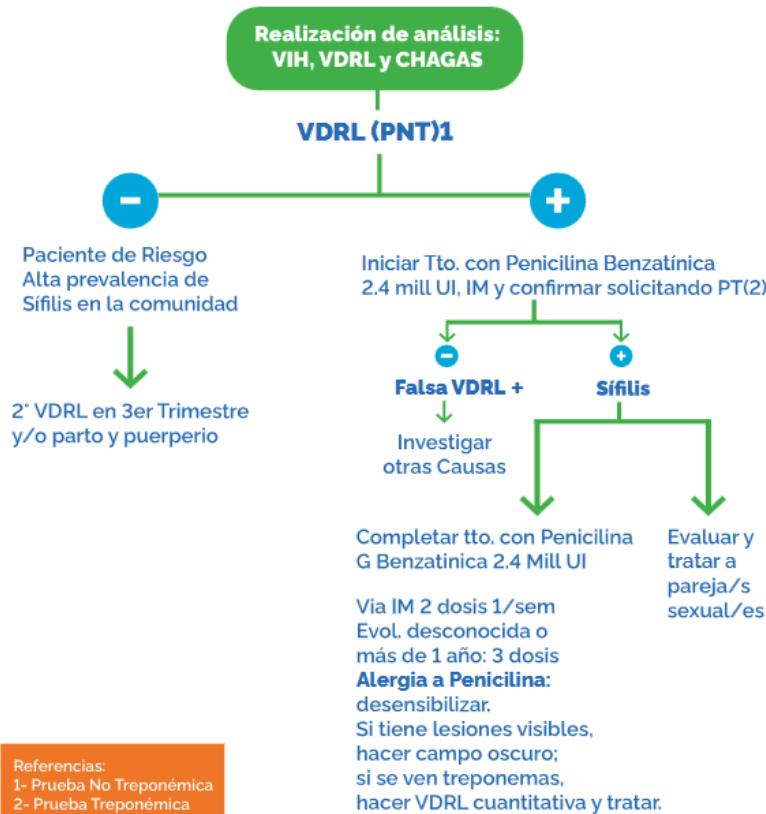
Realización de análisis: VIH, VDRL y CHAGAS

VDRL (PNT)1

-

+

Paciente de Riesgo
Alta prevalencia de Sífilis en la comunidad

2° VDRL en 3er Trimestre y/o parto y puerperio

Iniciar Tto. con Penicilina Benzatínica 2.4 mill UI, IM y confirmar solicitando PT(2)

-

+

Falsa VDRL +

Investigar otras Causas

Sífilis

Completar tto. con Penicilina G Benzatinica 2.4 Mill UI

Via IM 2 dosis 1/sem
Evol. desconocida o más de 1 año: 3 dosis
Alergia a Penicilina: desensibilizar.
Si tiene lesiones visibles, hacer campo oscuro;
si se ven treponemas, hacer VDRL cuantitativa y tratar.

Evaluar y tratar a pareja/s sexual/es

Referencias:
1- Prueba No Treponémica
2- Prueba Treponémica